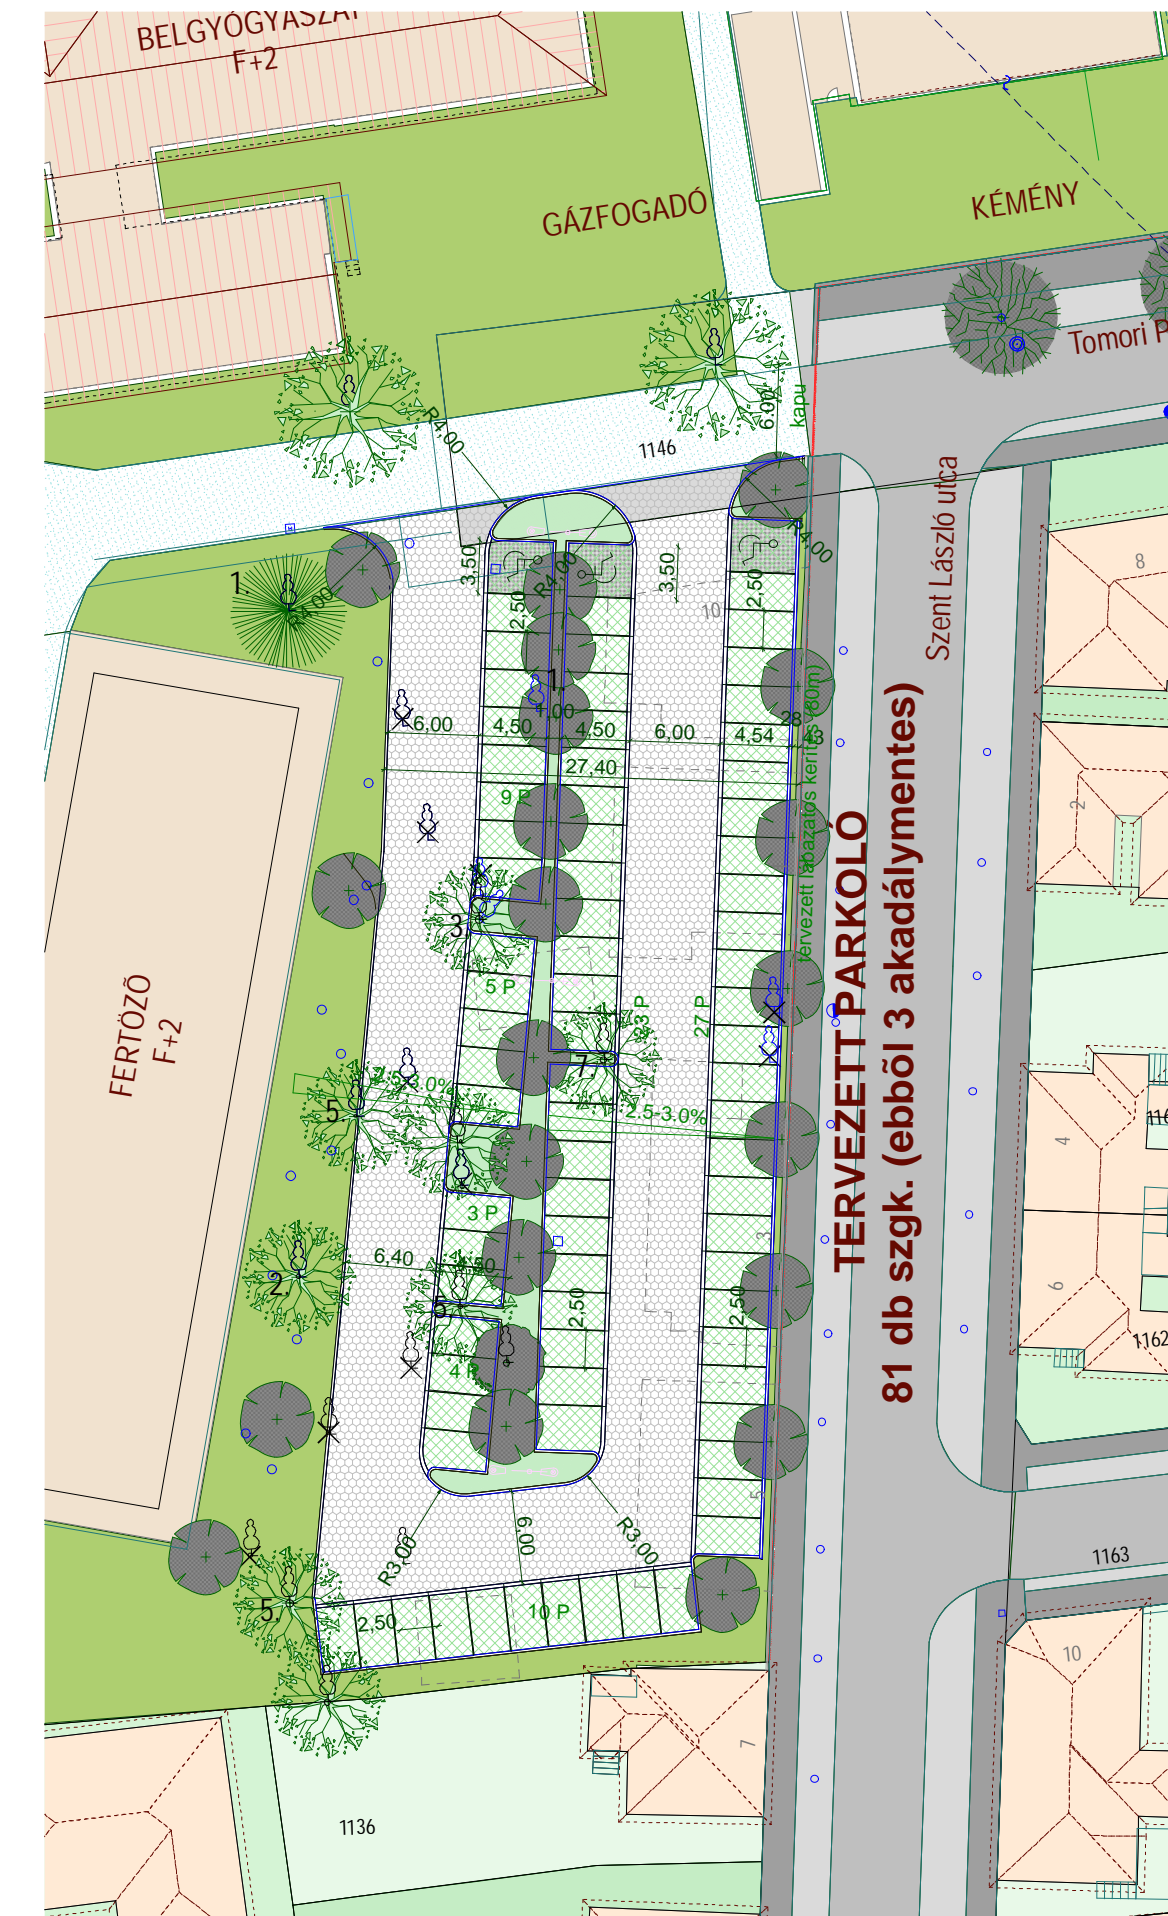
BELGYÓGYÁSZAT
F+2

GÁZFOGADÓ

KÉMÉNY

Tomori P

R4,00
6,00
kapu
1146
Szent László utca

1.
R4,00
3,50
2,50
R4,00
3,50
10
2,50
R4,00
8

1.
4,00
6,00
4,50
4,50
6,00
4,54
28
43
27,40
9 P
Tervezett lábazatos kerítés (80m)

3
5 P
23 P
27 P
2

TERVEZETT PARKOLÓ
81 db szgk. (ebből 3 akadálymentes)

FERTŐZŐ
F+2

5
3,0%
7
2,5-3,0%
4
116

3 P
6,40
2
4,30
6
2,50
2,50
1162

4 P

6,00
R3,00
R3,00
1163

5
2,50
10 P
10

7
1136